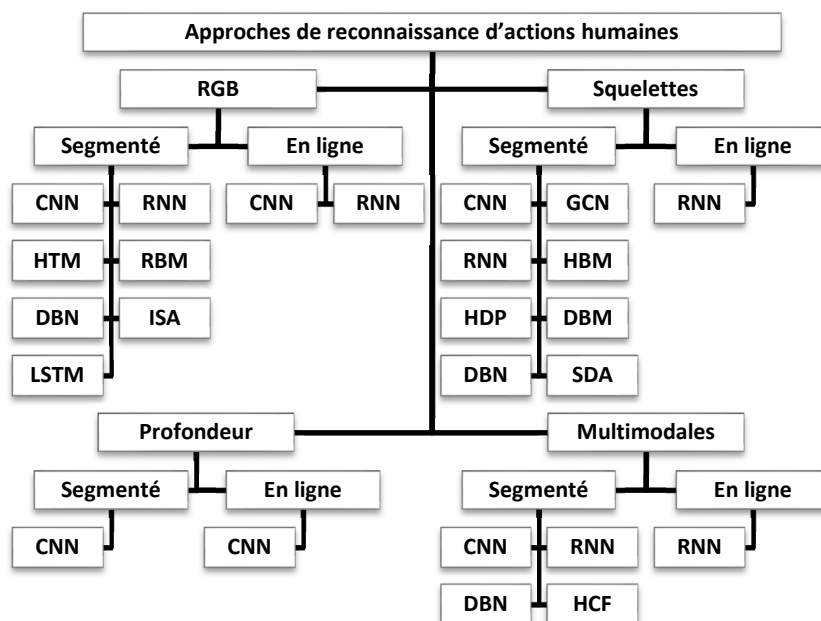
Approches de reconnaissance d'actions humaines

RGB

Segmenté

CNN
RNN
HTM
RBM
DBN
ISA
LSTM

En ligne

CNN
RNN

Squelettes

Segmenté

CNN
GCN
RNN
HBM
HDP
DBM
DBN
SDA

En ligne

RNN

Profondeur

Segmenté

CNN

En ligne

CNN

Multimodales

Segmenté

CNN
RNN
DBN
HCF

En ligne

RNN